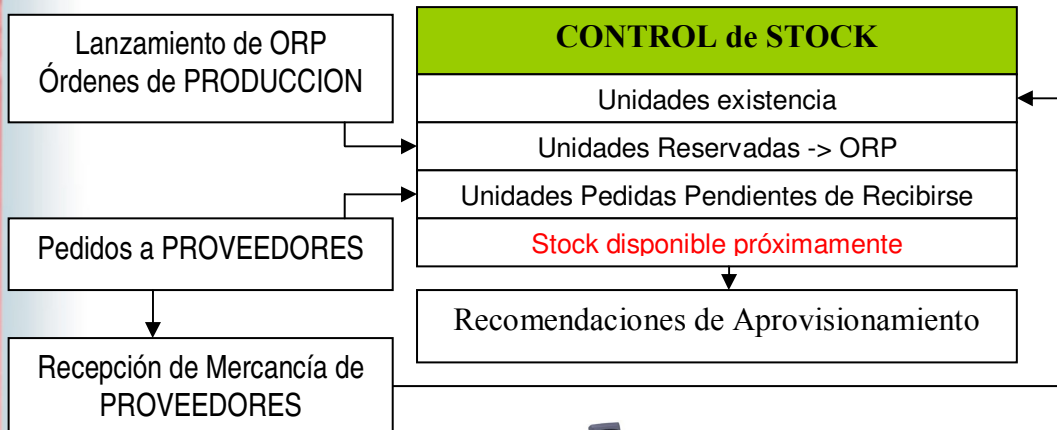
Lanzamiento de ORP
Órdenes de PRODUCCION

CONTROL de STOCK

Unidades existencia

Unidades Reservadas -> ORP

Unidades Pedidas Pendientes de Recibirse

Stock disponible próximamente

Pedidos a PROVEEDORES

Recomendaciones de Aprovisionamiento

Recepción de Mercancía de PROVEEDORES